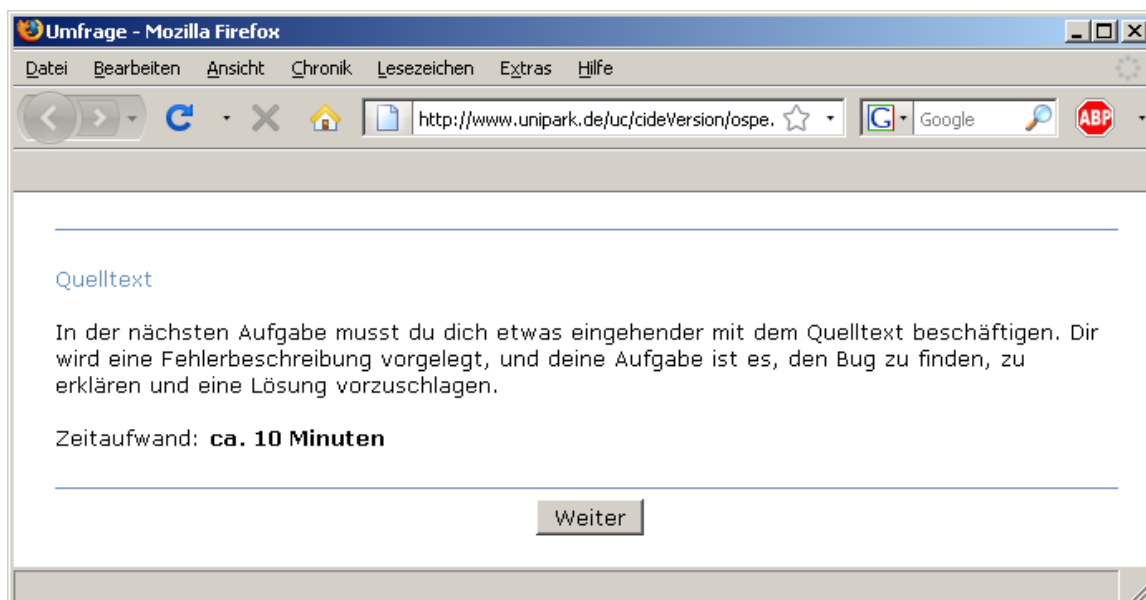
Umfrage - Mozilla Firefox

Datei Bearbeiten Ansicht Chronik Lesezeichen Extras Hilfe

http://www.unipark.de/uc/cideVersion/ospe.

Google

ABP

Quelltext

In der nächsten Aufgabe musst du dich etwas eingehender mit dem Quelltext beschäftigen. Dir wird eine Fehlerbeschreibung vorgelegt, und deine Aufgabe ist es, den Bug zu finden, zu erklären und eine Lösung vorzuschlagen.

Zeitaufwand: **ca. 10 Minuten**

Weiter